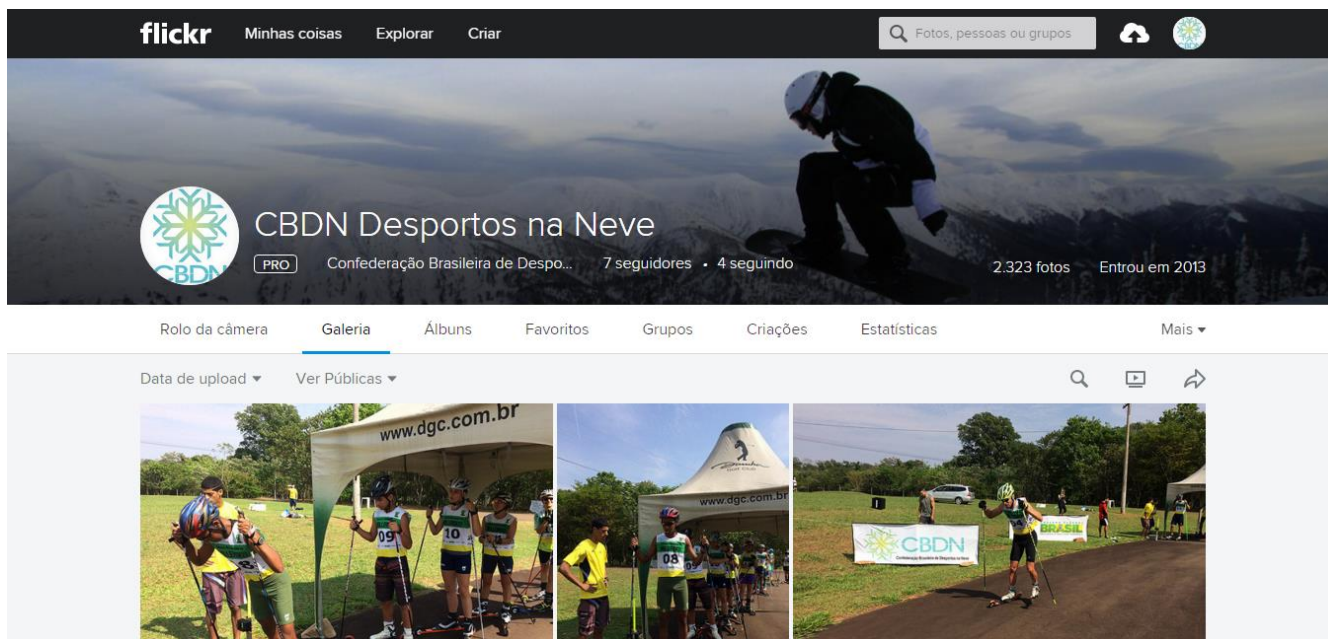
flickr Minhas coisas Explorar Criar

Fotos, pessoas ou grupos

CBDN

CBDN Desportos na Neve

PRO Confederação Brasileira de Despo... 7 seguidores • 4 seguindo

2.323 fotos Entrou em 2013

Rolo da câmera Galeria Álbuns Favoritos Grupos Criações Estatísticas Mais ▾

Data de upload ▾ Ver Públicas ▾

www.dgc.com.br

09 10

www.dgc.com.br

08

CBDN

Confederação Brasileira de Desportos na Neve

BRASIL